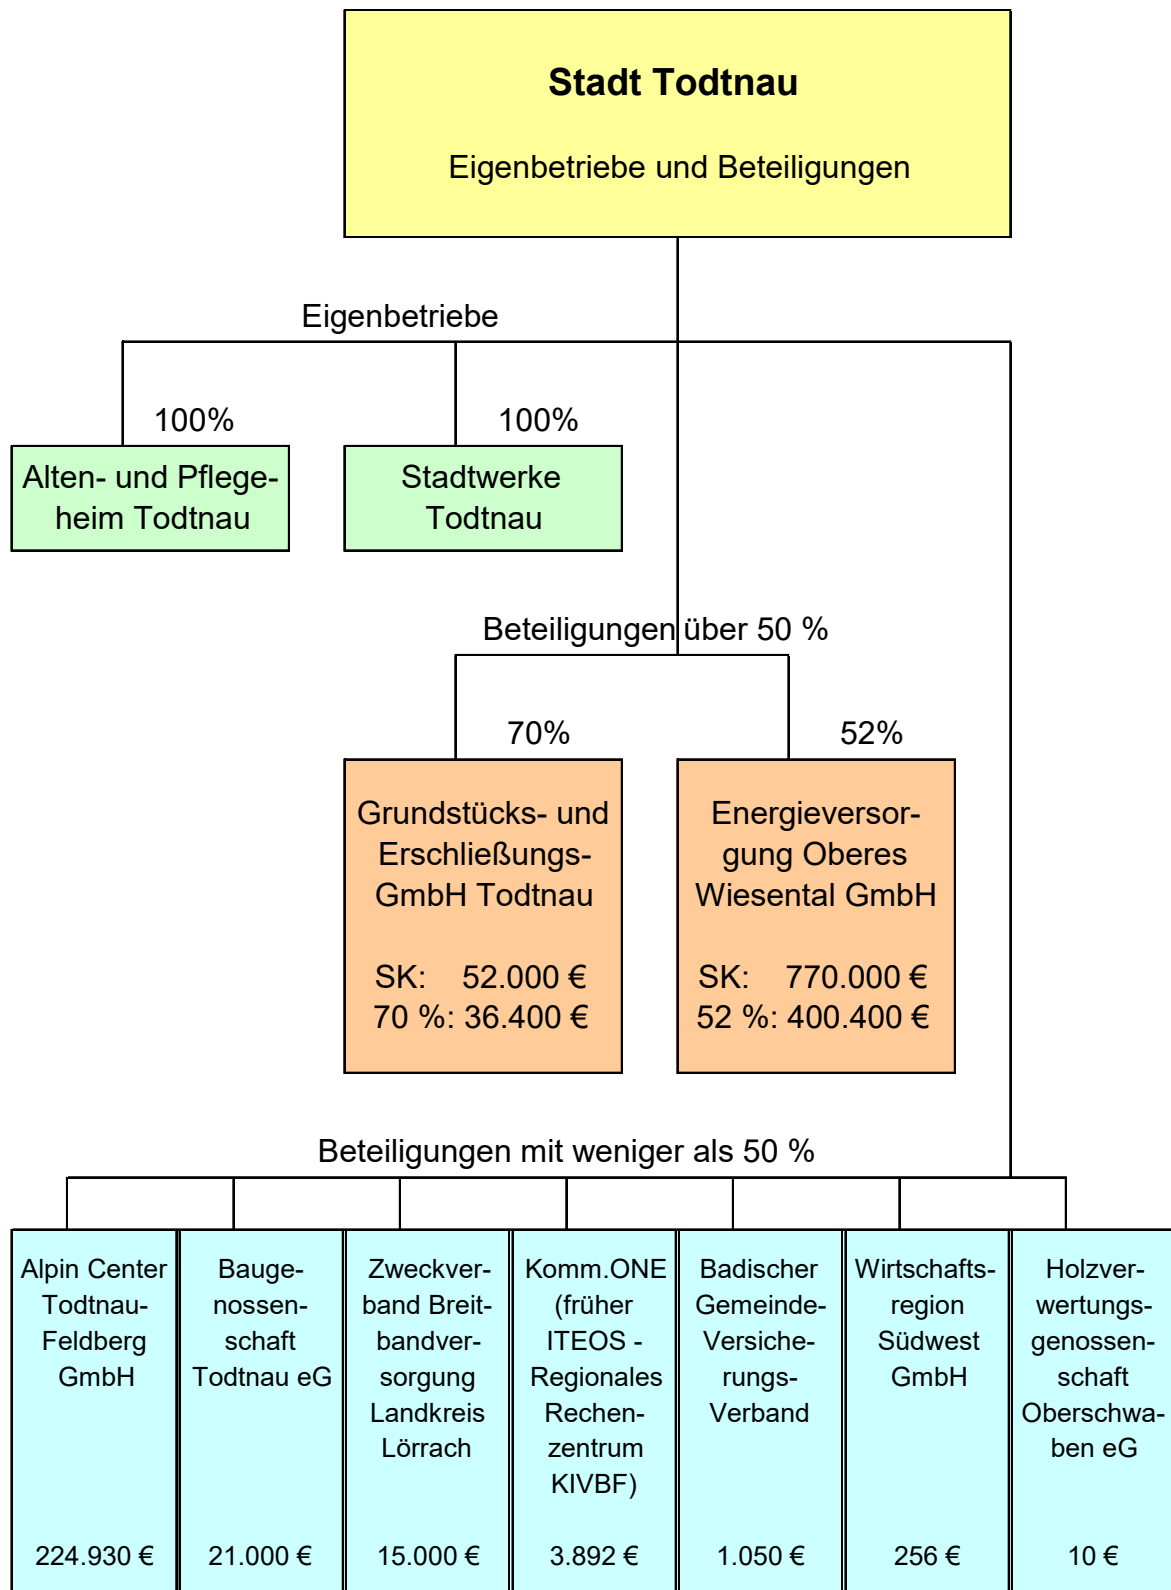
Stadt Todtnau

Eigenbetriebe und Beteiligungen

Eigenbetriebe

100%

100%

Alten- und Pflegeheim Todtnau

Stadtwerke Todtnau

Beteiligungen über 50 %

70%

52%

Grundstücks- und Erschließungs-GmbH Todtnau

SK: 52.000 €
70 %: 36.400 €

Energieversorgung Oberes Wiesental GmbH

SK: 770.000 €
52 %: 400.400 €

Beteiligungen mit weniger als 50 %

Alpin Center Todtnau-Feldberg GmbH

224.930 €

Baugenossenschaft Todtnau eG

21.000 €

Zweckverband Breitbandversorgung Landkreis Lörrach

15.000 €

Komm.ONE (früher ITEOS - Regionales Rechenzentrum KIVBF)

3.892 €

Badischer Gemeinde-Versicherungs-Verband

1.050 €

Wirtschaftsregion Südwest GmbH

256 €

Holzverwertungsgenossenschaft Oberschwaben eG

10 €